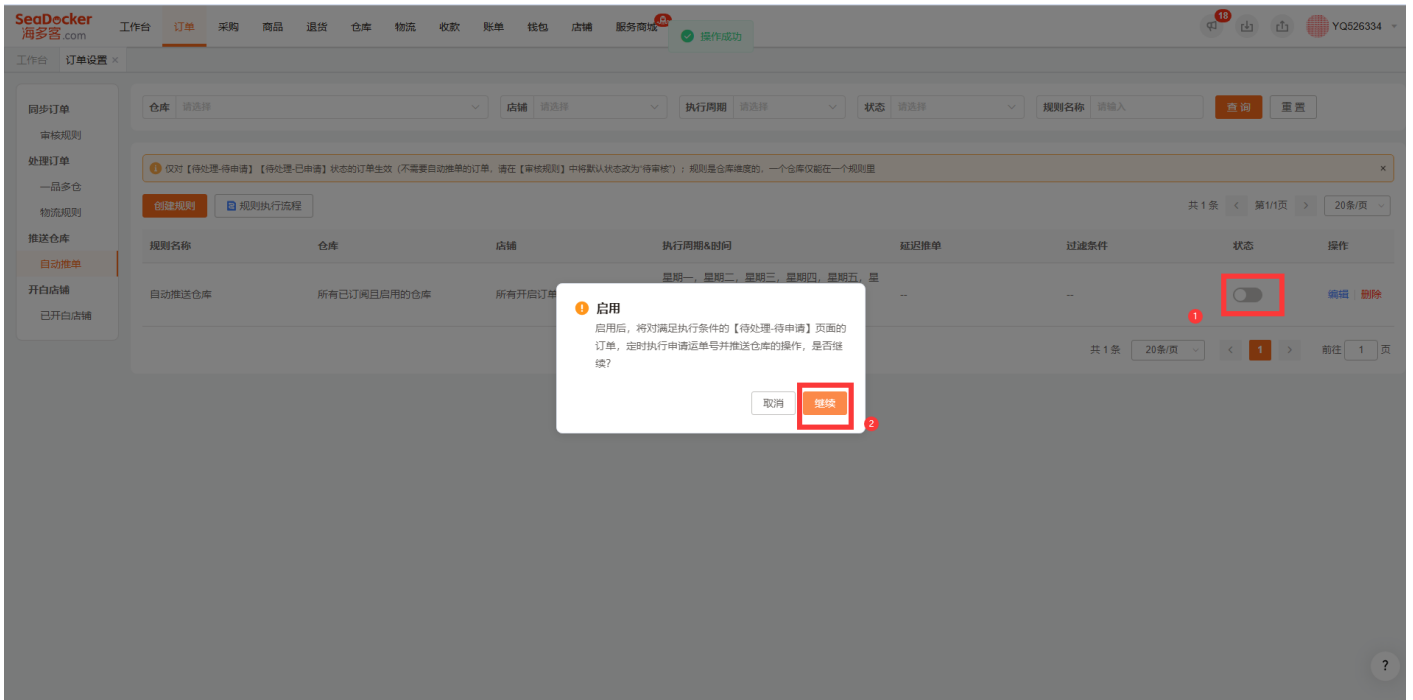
SeaDocker
海多客.com

工作台 订单 采购 商品 退货 仓库 物流 收款 账单 钱包 店铺 服务商城

操作成功

18

YQ526334

工作台 订单设置 ×

同步订单
审核规则
处理订单
一品多仓
物流规则
推送仓库
自动推单
开启店铺
已开启店铺

仓库 请选择
店铺 请选择
执行周期 请选择
状态 请选择
规则名称 请输入
查 询
重 置

仅对【待处理-待申请】【待处理-已申请】状态的订单生效（不需要自动推单的订单，请在【审核规则】中将默认状态改为"待审核"）；规则是仓库维度的，一个仓库仅能在一个规则里

创建规则
规则执行流程

共 1 条 < 第1/1页 > 20条/页

| 规则名称 | 仓库 | 店铺 | 执行周期&时间 | 延迟推单 | 过滤条件 | 状态 | 操作 |
|---|---|---|---|---|---|---|---|
| 自动推送仓库 | 所有已订阅且启用的仓库 | 所有开启订单 | 星期一，星期二，星期三，星期四，星期五，星 | -- | -- | | 编辑 删除 |

1

共 1 条 20条/页 < 1 > 前往 1 页

启用
启用后，将对满足执行条件的【待处理-待申请】页面的订单，定时执行申请运单号并推送仓库的操作，是否继续？

取消
继续
2

?